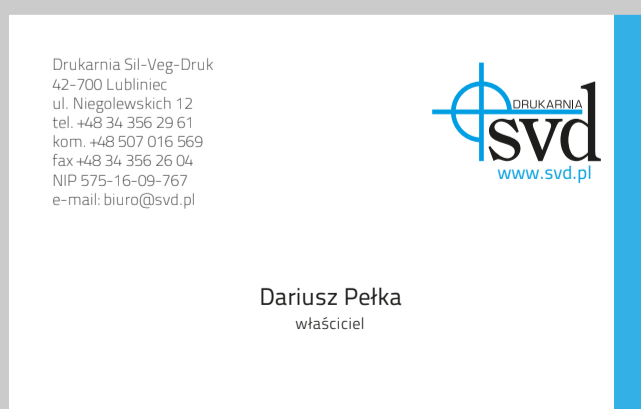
Drukarnia Sil-Veg-Druk
42-700 Lubliniec
ul. Niegolewskich 12
tel. +48 34 356 29 61
kom. +48 507 016 569
fax +48 34 356 26 04
NIP 575-16-09-767
e-mail: biuro@svd.pl

DRUKARNIA
svd
www.svd.pl

Dariusz Pełka
właściciel